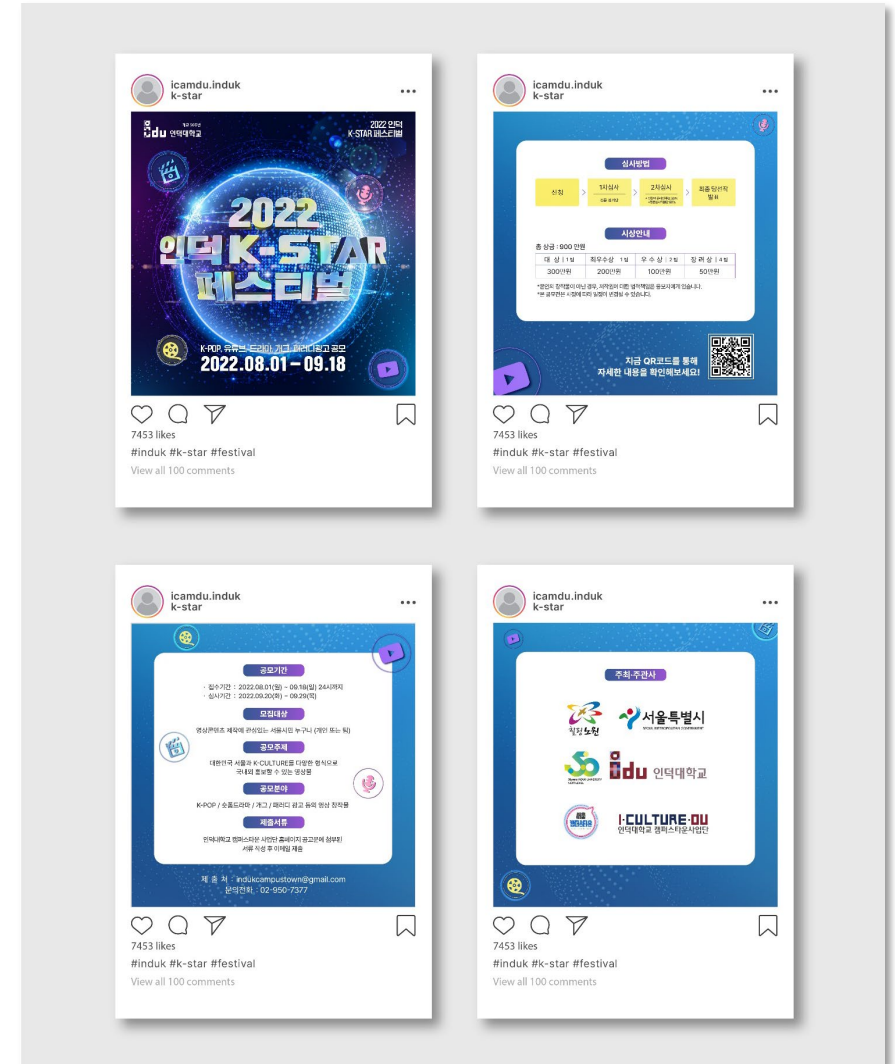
icamdu.induk
k-star

idu 인덕대학교

2022 인덕
K-STAR 페스티벌

2022
인덕 K-STAR
페스티벌

K-POP, 유튜브, 드라마, 개그, 패러디광고 공모
2022.08.01 – 09.18

7453 likes
#induk #k-star #festival
View all 100 comments

icamdu.induk
k-star

심사방법

신청 > 1차심사 > 2차심사 > 최종 당선작 발표

시상안내

총 상금 : 900 만원

| 대 상 1팀 | 최우수상 1팀 | 우 수 상 2팀 | 장 려 상 4팀 |
|---|---|---|---|
| 300만원 | 200만원 | 100만원 | 50만원 |

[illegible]

지금 QR코드를 통해
자세한 내용을 확인해보세요!

7453 likes
#induk #k-star #festival
View all 100 comments

icamdu.induk
k-star

공모기간

· 접수기간 : 2022.08.01(월) ~ 09.18(일) 24시까지
· 심사기간 : 2022.09.20(화) ~ 09.29(목)

모집대상

영상콘텐츠 제작에 관심있는 서울시민 누구나 (개인 또는 팀)

공모주제

대한민국 서울과 K-CULTURE를 다양한 형식으로
국내외 홍보할 수 있는 영상물

공모분야

K-POP / 숏폼드라마 / 개그 / 패러디 광고 등의 영상 창작물

제출서류

인덕대학교 캠퍼스타운 사업단 홈페이지 공고문에 첨부된
서류 작성 후 이메일 제출

제 출 처 : indukcampustown@gmail.com
문의전화 : 02-950-7377

7453 likes
#induk #k-star #festival
View all 100 comments

icamdu.induk
k-star

주최·주관사

힘찬노원
서울특별시
idu 인덕대학교
I-CULTURE·DU
인덕대학교 캠퍼스타운사업단

7453 likes
#induk #k-star #festival
View all 100 comments